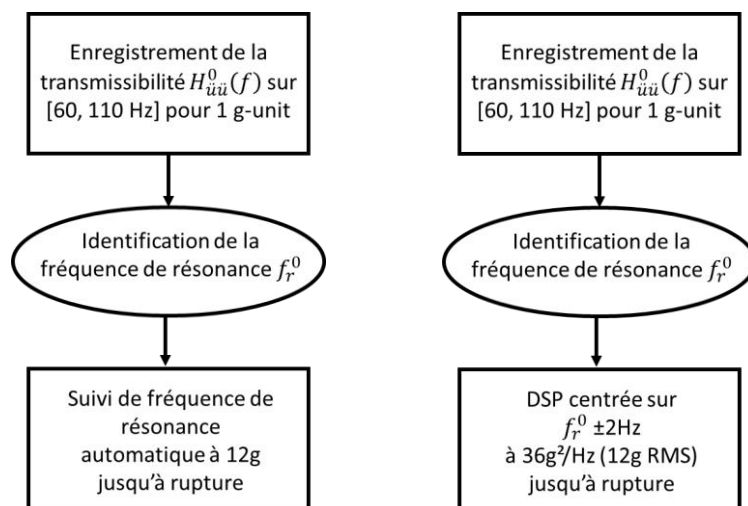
Enregistrement de la transmissibilité $H_{\ddot{u}\ddot{u}}^{0}(f)$ sur [60, 110 Hz] pour 1 g-unit

Identification de la fréquence de résonance $f_r^0$

Suivi de fréquence de résonance automatique à 12g jusqu'à rupture

Enregistrement de la transmissibilité $H_{\ddot{u}\ddot{u}}^{0}(f)$ sur [60, 110 Hz] pour 1 g-unit

Identification de la fréquence de résonance $f_r^0$

DSP centrée sur $f_r^0$ ±2Hz à 36g²/Hz (12g RMS) jusqu'à rupture